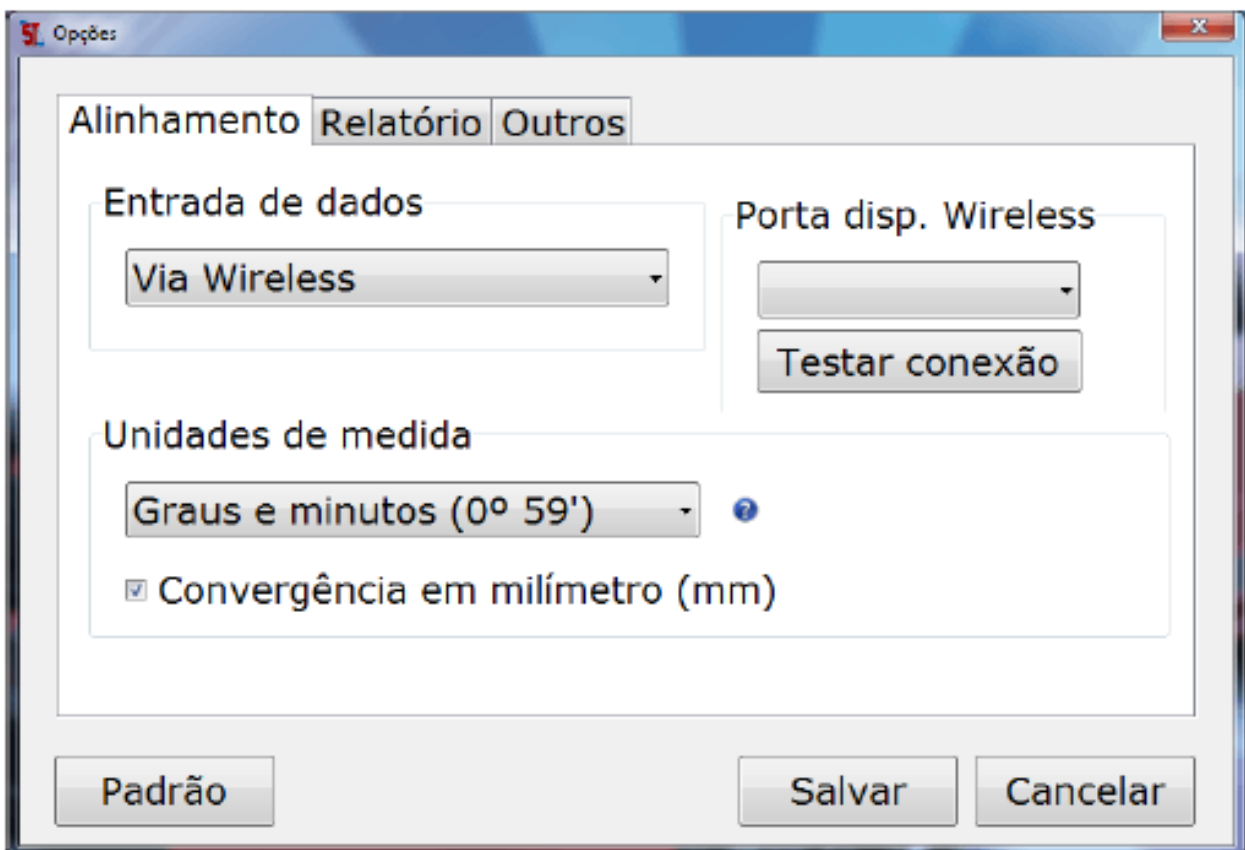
Opções

Alinhamento Relatório Outros

Entrada de dados

Via Wireless

Porta disp. Wireless

Testar conexão

Unidades de medida

Graus e minutos (0º 59')

Convergência em milímetro (mm)

Padrão

Salvar

Cancelar